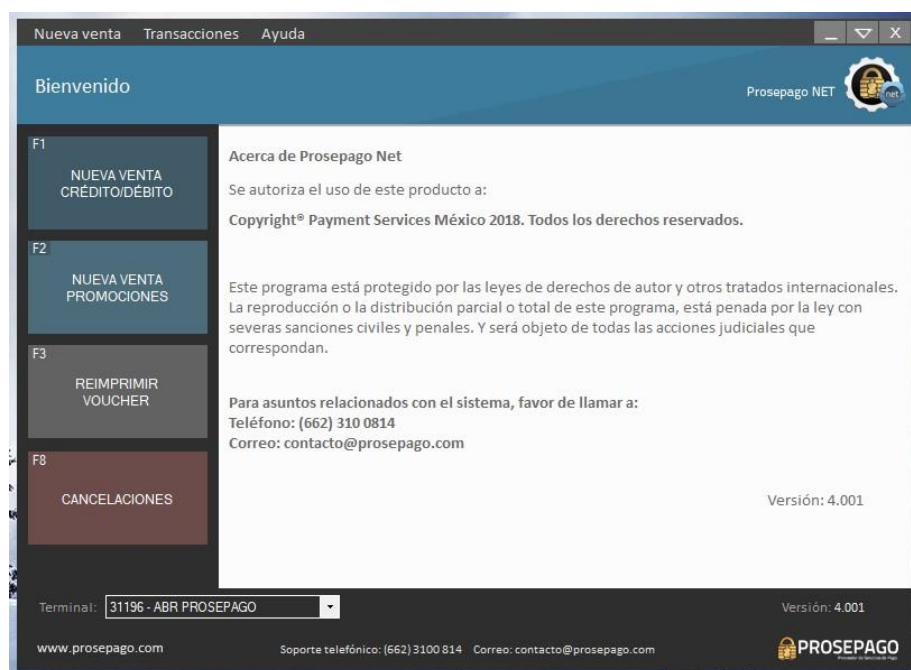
Nueva venta Transacciones Ayuda

Bienvenido

Prosepago NET

net

F1
NUEVA VENTA
CRÉDITO/DÉBITO

F2
NUEVA VENTA
PROMOCIONES

F3
REIMPRIMIR
VOUCHER

F8
CANCELACIONES

Acerca de Prosepago Net

Se autoriza el uso de este producto a:

Copyright® Payment Services México 2018. Todos los derechos reservados.

Este programa está protegido por las leyes de derechos de autor y otros tratados internacionales. La reproducción o la distribución parcial o total de este programa, está penada por la ley con severas sanciones civiles y penales. Y será objeto de todas las acciones judiciales que correspondan.

Para asuntos relacionados con el sistema, favor de llamar a:
Teléfono: (662) 310 0814
Correo: contacto@prosepago.com

Versión: 4.001

Terminal: 31196 - ABR PROSEPAGO

Versión: 4.001

www.prosepago.com

Soporte telefónico: (662) 3100 814 Correo: contacto@prosepago.com

PROSEPAGO